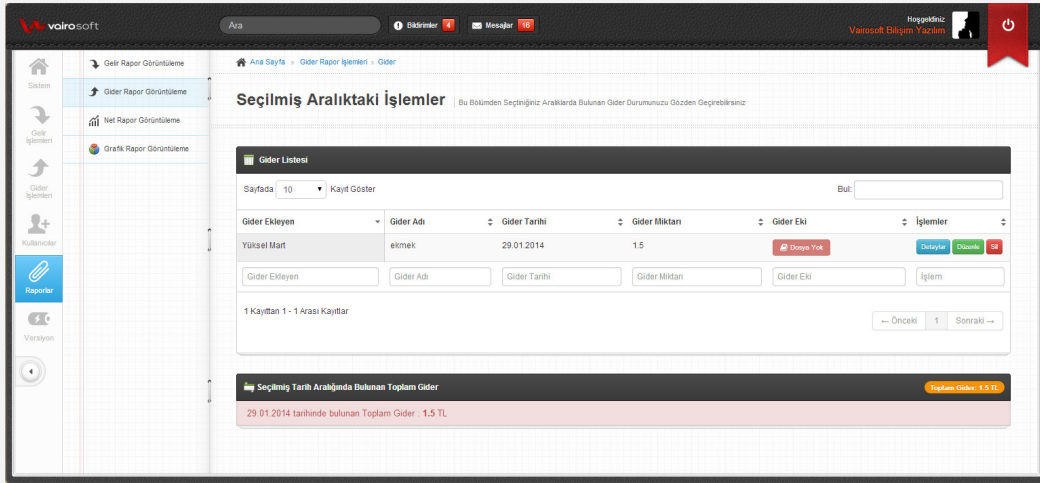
vairosoft

Ara

Bildirimler 4

Mesajlar 16

Hoşgeldiniz
Vairosoft Bilişim Yazılım

Sistem

Gelir İşlemleri

Gider İşlemleri

Kullanıcılar

Raporlar

Versiyon

Gelir Rapor Görüntüleme

Gider Rapor Görüntüleme

Net Rapor Görüntüleme

Grafik Rapor Görüntüleme

Ana Sayfa » Gider Rapor İşlemleri » Gider

Seçilmiş Aralıktaki İşlemler Bu Bölümden Seçtiniğiniz Aralıklarda Bulunan Gider Durumunuzu Gözden Geçirebilirsiniz

Gider Listesi

Sayfada 10 Kayıt Göster

Bul:

| Gider Ekleyen | Gider Adı | Gider Tarihi | Gider Miktarı | Gider Eki | İşlemler |
|---|---|---|---|---|---|
| Yüksel Mart | ekmek | 29.01.2014 | 1.5 | Dosya Yok | Detaylar Düzenle Sil |
| Gider Ekleyen | Gider Adı | Gider Tarihi | Gider Miktarı | Gider Eki | İşlem |

1 Kayıttan 1 - 1 Arası Kayıtlar

← Önceki 1 Sonraki →

Seçilmiş Tarih Aralığında Bulunan Toplam Gider

Toplam Gider : 1.5 TL

29.01.2014 tarihinde bulunan Toplam Gider : 1.5 TL